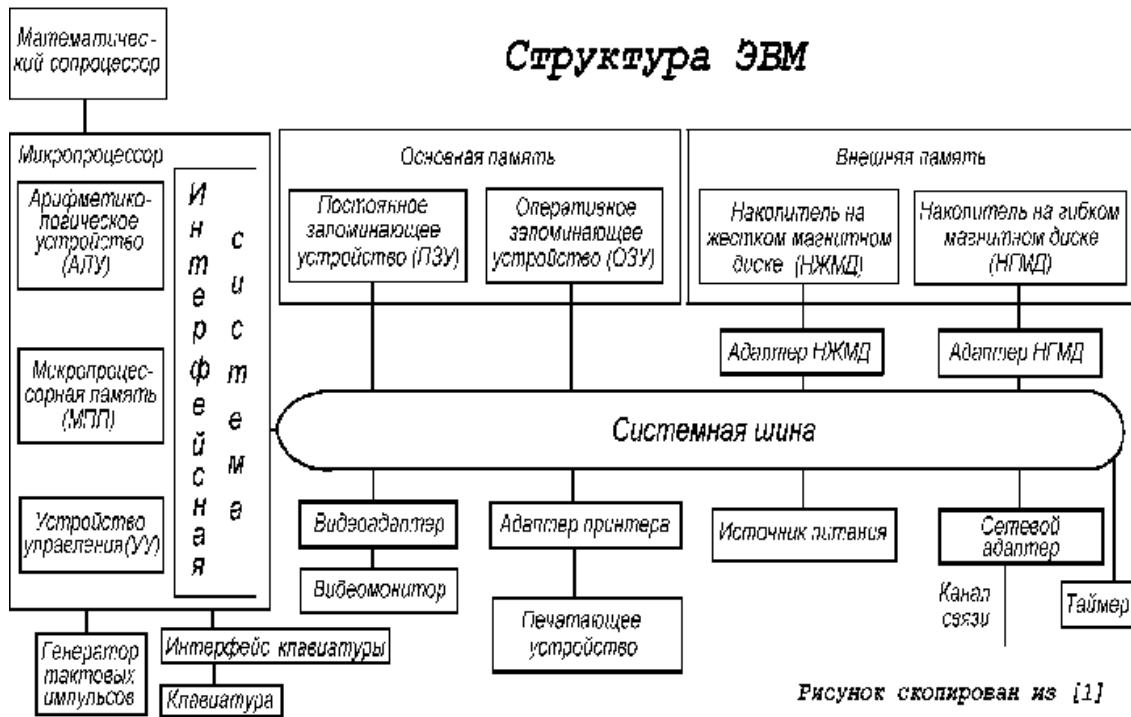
Математический сопроцессор

Структура ЭВМ

Микропроцессор

Арифметико-логическое устройство (АЛУ)

Микропроцессорная память (МПП)

Устройство управления(УУ)

Интерфейсная система

Основная память

Постоянное запоминающее устройство (ПЗУ)

Оперативное запоминающее устройство (ОЗУ)

Внешняя память

Накопитель на жестком магнитном диске (НЖМД)

Накопитель на гибком магнитном диске (НГМД)

Адаптер НЖМД

Адаптер НГМД

Системная шина

Видеоадаптер

Видеомонитор

Адаптер принтера

Печатающее устройство

Источник питания

Сетевой адаптер

Канал связи

Таймер

Генератор тактовых импульсов

Интерфейс клавиатуры

Клавиатура

Рисунок скопирован из [1]